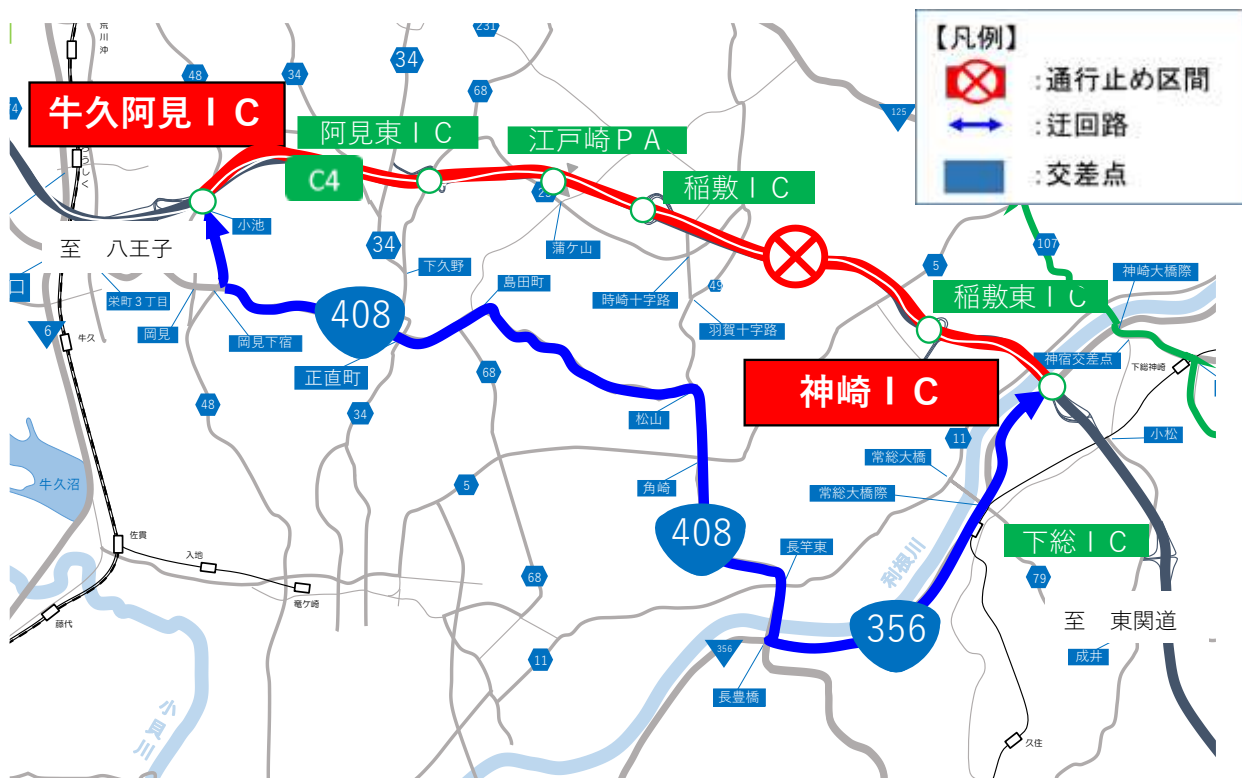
【凡例】
:通行止め区間
:迂回路
:交差点

牛久阿見ＩＣ
阿見東ＩＣ
江戸崎ＰＡ
稲敷ＩＣ
稲敷東ＩＣ
神崎ＩＣ
下総ＩＣ
C4
至　八王子
至　東関道

408
408
356
34
34
34
48
48
68
68
68
231
125
107
5
5
11
11
49
79
6
356

小池
下久野
島田町
蒲ケ山
時崎十字路
羽賀十字路
栄町３丁目
岡見
岡見下宿
正直町
松山
角崎
長竿東
長豊橋
常総大橋
常総大橋際
神崎大橋際
神宿交差点
小松
成井
牛久沼
牛久
佐貫
入地
竜ケ崎
藤代
下総神崎
久住
荒川沖
ひたち野うしく
利根川
小貝川